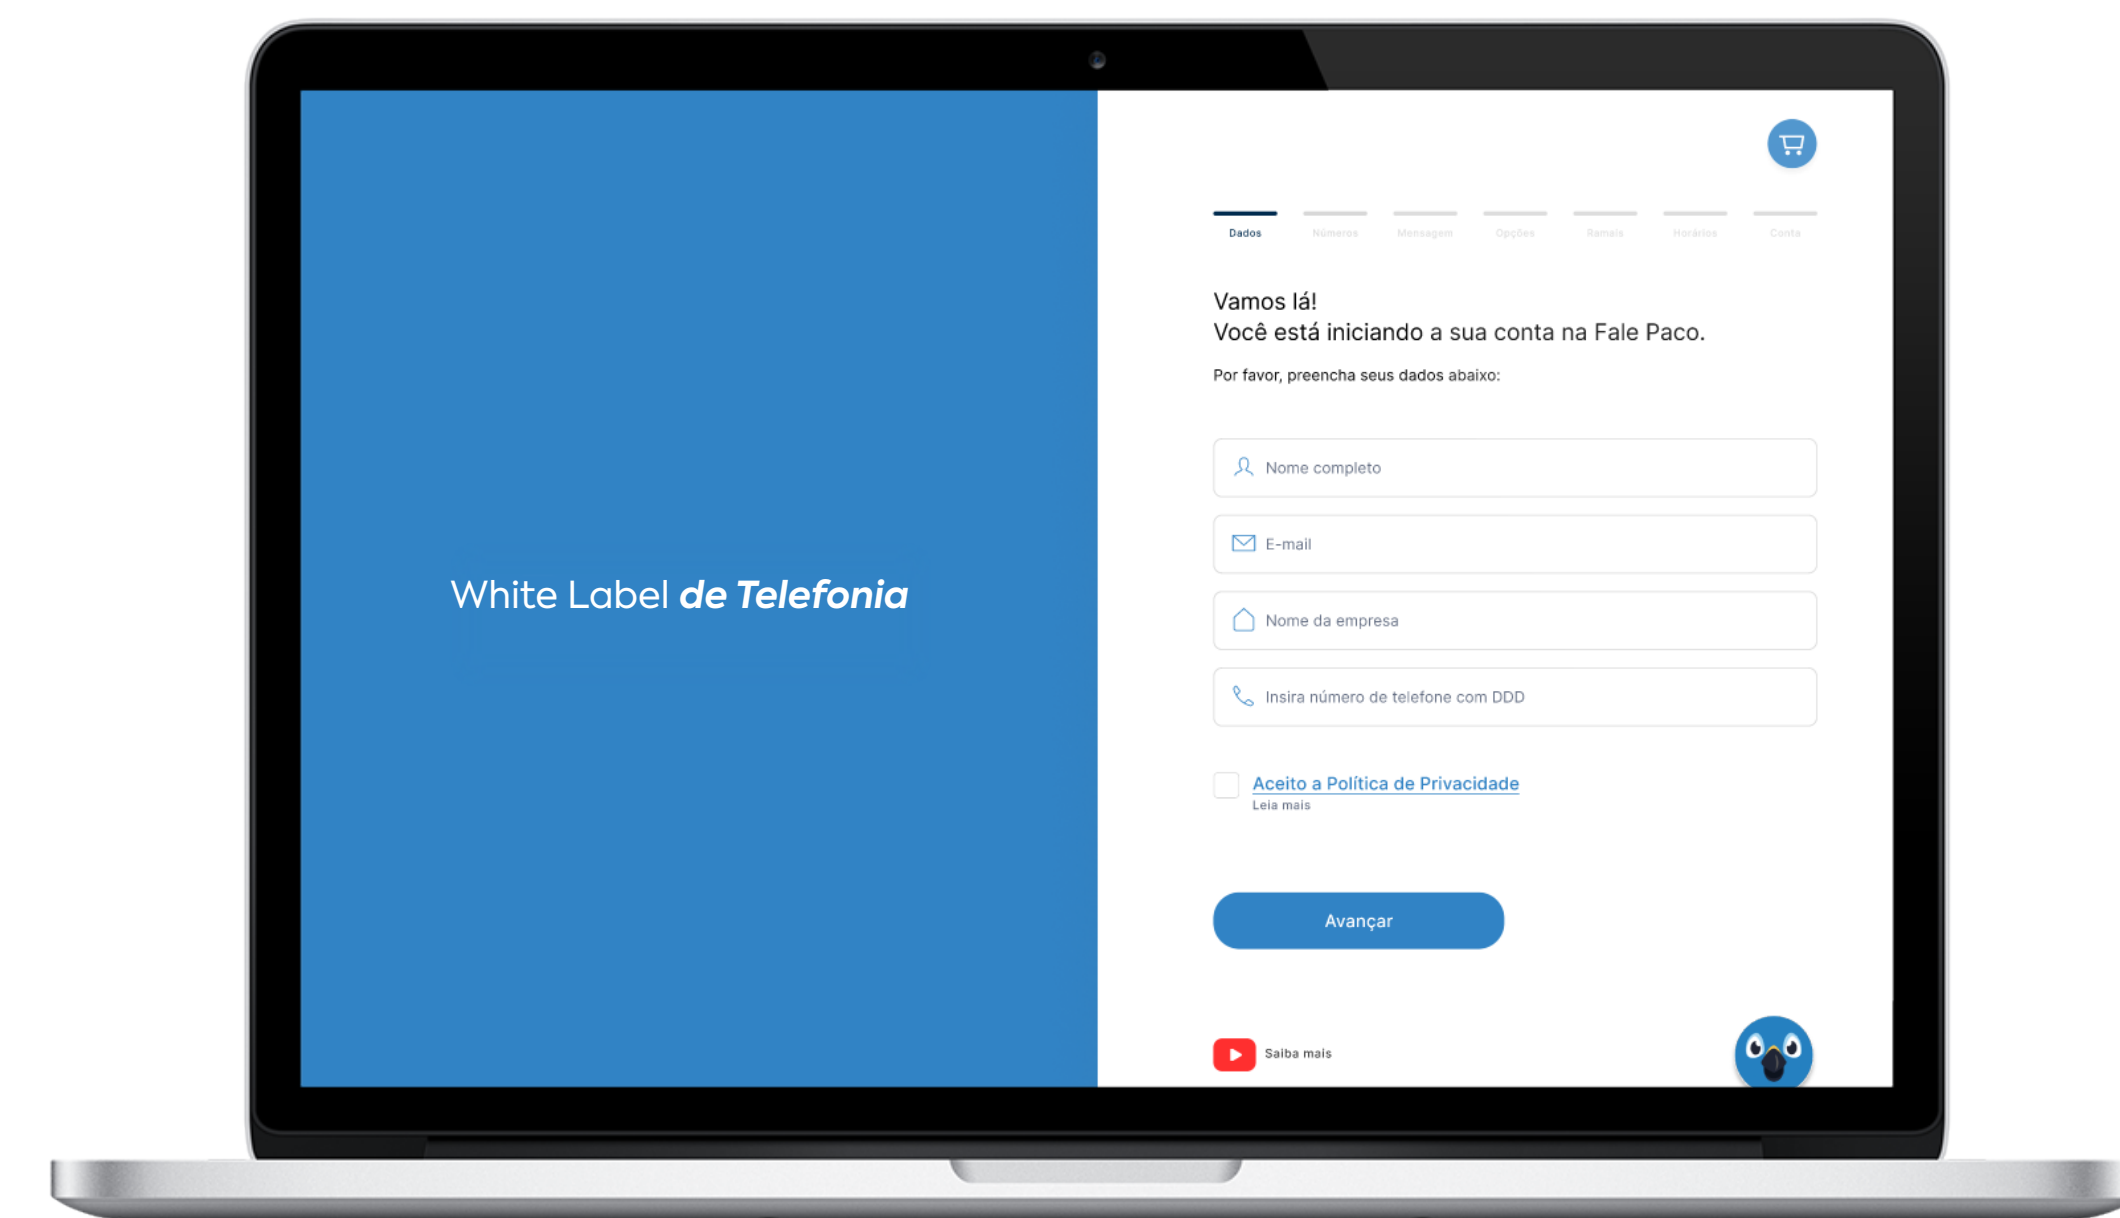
White Label *de Telefonia*

Dados Números Mensagem Opções Ramais Horários Conta

Vamos lá!
Você está iniciando a sua conta na Fale Paco.

Por favor, preencha seus dados abaixo:

Nome completo

E-mail

Nome da empresa

Insira número de telefone com DDD

Aceito a Política de Privacidade
Leia mais

Avançar

Saiba mais